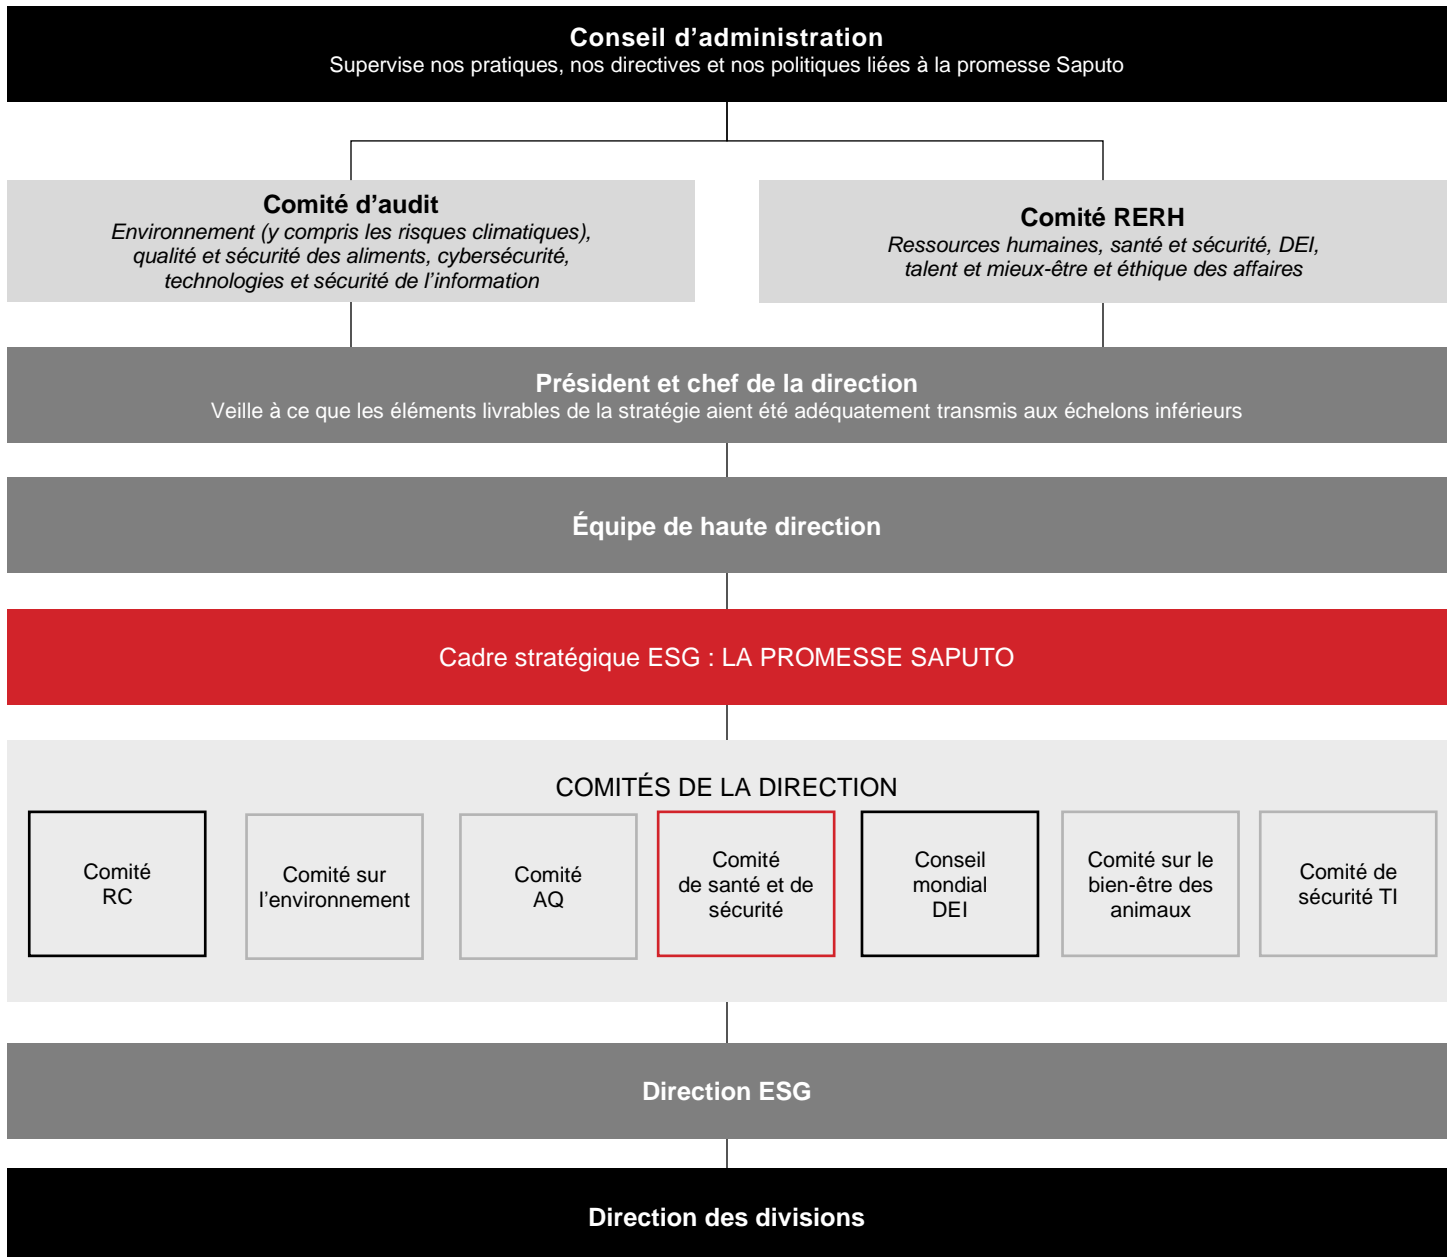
Conseil d’administration
Supervise nos pratiques, nos directives et nos politiques liées à la promesse Saputo

Comité d’audit
Environnement (y compris les risques climatiques), qualité et sécurité des aliments, cybersécurité, technologies et sécurité de l’information

Comité RERH
Ressources humaines, santé et sécurité, DEI, talent et mieux-être et éthique des affaires

Président et chef de la direction
Veille à ce que les éléments livrables de la stratégie aient été adéquatement transmis aux échelons inférieurs

Équipe de haute direction

Cadre stratégique ESG : LA PROMESSE SAPUTO

COMITÉS DE LA DIRECTION

Comité RC

Comité sur l’environnement

Comité AQ

Comité de santé et de sécurité

Conseil mondial DEI

Comité sur le bien-être des animaux

Comité de sécurité TI

Direction ESG

Direction des divisions